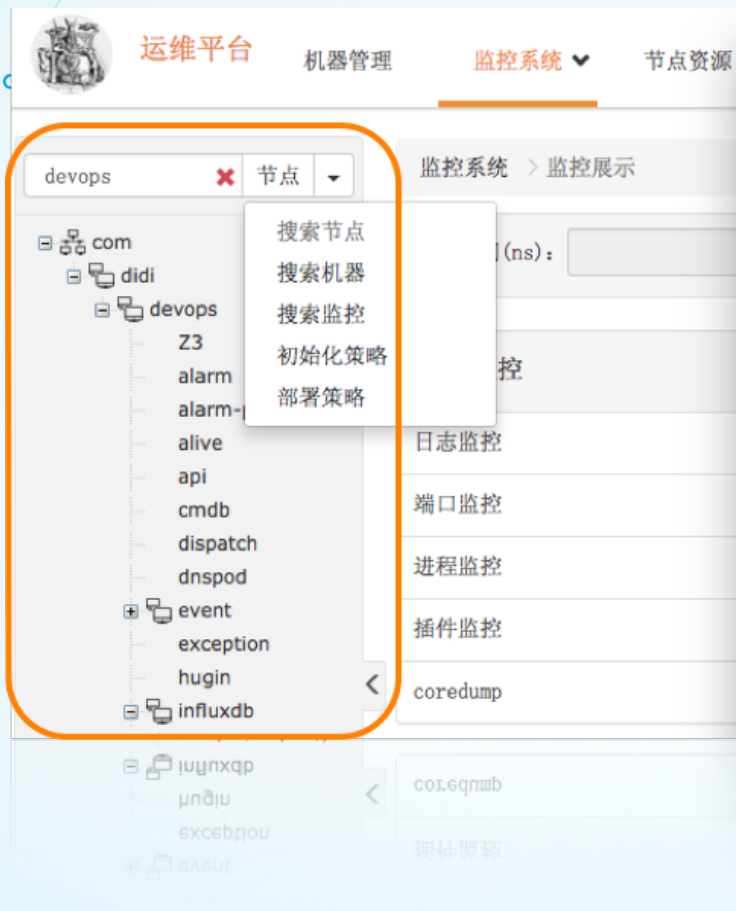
运维平台
机器管理
监控系统
节点资源

devops
节点
搜索节点
搜索机器
搜索监控
初始化策略
部署策略

com
didi
devops
Z3
alarm
alarm-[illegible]
alive
api
cmdb
dispatch
dnspod
event
exception
hugin
influxdb

监控系统 > 监控展示
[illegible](ns):
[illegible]控
日志监控
端口监控
进程监控
插件监控
coredump